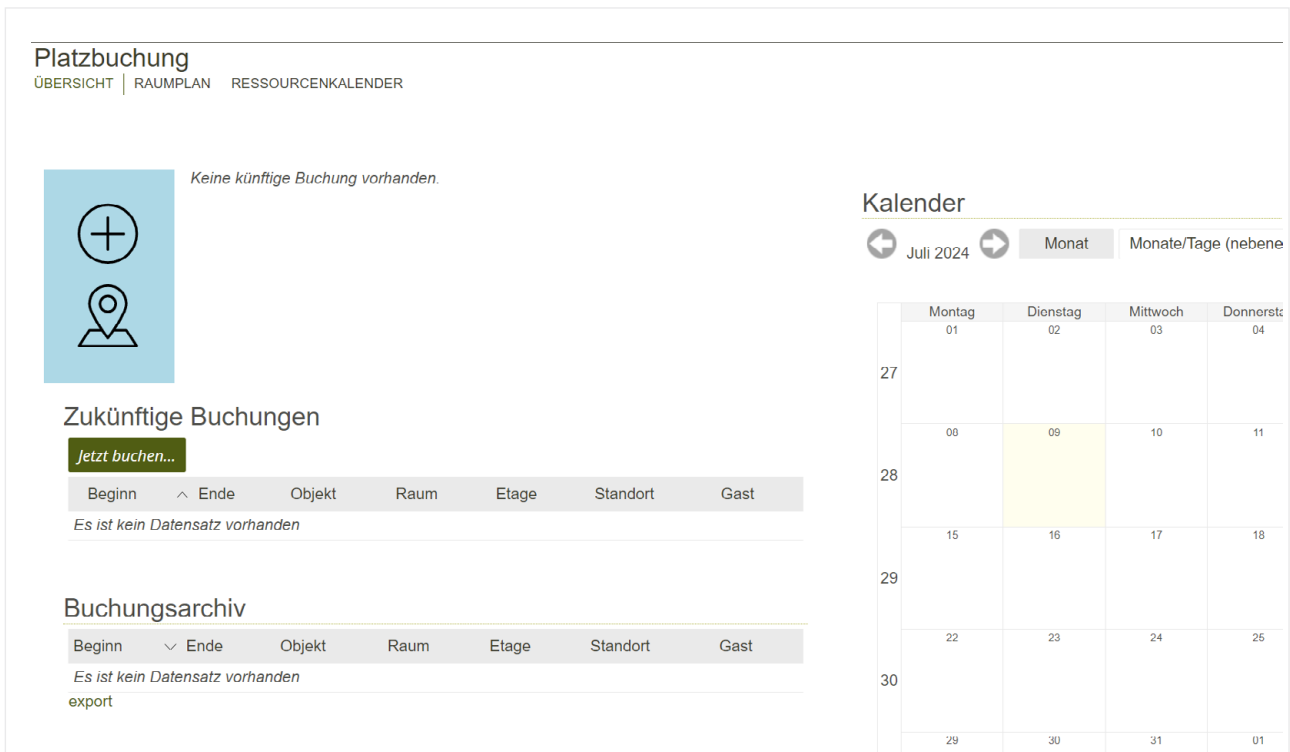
Platzbuchung

ÜBERSICHT | RAUMPLAN RESSOURCENKALENDER

Keine künftige Buchung vorhanden.

Zukünftige Buchungen

Jetzt buchen...

| Beginn | Ende | Objekt | Raum | Etage | Standort | Gast |
|---|---|---|---|---|---|---|
| Es ist kein Datensatz vorhanden | | | | | | |

Buchungsarchiv

| Beginn | Ende | Objekt | Raum | Etage | Standort | Gast |
|---|---|---|---|---|---|---|
| Es ist kein Datensatz vorhanden | | | | | | |

export

Kalender

Juli 2024 Monat Monate/Tage (nebene

| | Montag | Dienstag | Mittwoch | Donnersta |
|---|---|---|---|---|
| 27 | 01 | 02 | 03 | 04 |
| 28 | 08 | 09 | 10 | 11 |
| 29 | 15 | 16 | 17 | 18 |
| 30 | 22 | 23 | 24 | 25 |
| | 29 | 30 | 31 | 01 |